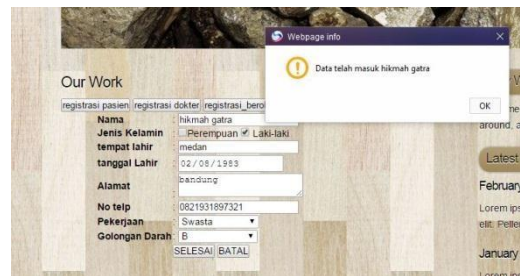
Webpage info
Data telah masuk hikmah gatra
OK

Our Work
registrasi pasien registrasi dokter registrasi_bero
Nama : hikmah gatra
Jenis Kelamin : Perempuan Laki-laki
tempat lahir : medan
tanggal Lahir : 02/08/1983
Alamat : bandung
No telp : 0821931897321
Pekerjaan : Swasta
Golongan Darah : B
SELESAI BATAL

ne
around, a
Latest
February
Lorem ips
elit. Peller
January